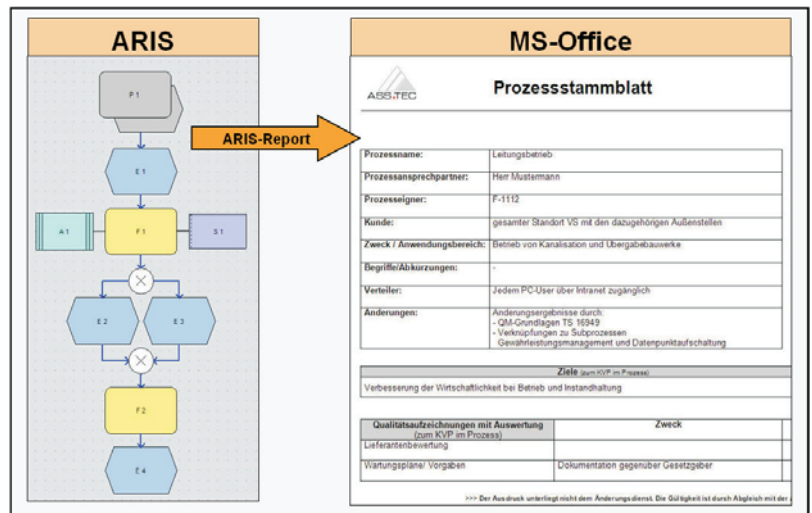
ARIS

P 1

E 1

A 1

F 1

S 1

E 2

E 3

F 2

E 4

ARIS-Report

MS-Office

ASS.TEC

Prozessstammblatt

| | |
|---|---|
| Prozessname: | Leitungsbetrieb |
| Prozessansprechpartner: | Herr Mustermann |
| Prozesseigner: | F-1112 |
| Kunde: | gesamter Standort VS mit den dazugehörigen Außenstellen |
| Zweck / Anwendungsbereich: | Betrieb von Kanalisation und Übergabebauwerke |
| Begriffe/Abkürzungen: | - |
| Verteiler: | Jedem PC-User über Intranet zugänglich |
| Änderungen: | Änderungsergebnisse durch: - QM-Grundlagen TS 16949 - Verknüpfungen zu Subprozessen Gewährleistungsmanagement und Datenpunktaufschaltung |

Ziele (zum KVP im Prozess)

Verbesserung der Wirtschaftlichkeit bei Betrieb und Instandhaltung

| Qualitätsaufzeichnungen mit Auswertung (zum KVP im Prozess) | Zweck |
|---|---|
| Lieferantenbewertung | |
| Wartungspläne/ Vorgaben | Dokumentation gegenüber Gesetzgeber |

>>> Der Ausdruck unterliegt nicht dem Änderungsdienst. Die Gültigkeit ist durch Abgleich mit der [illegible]